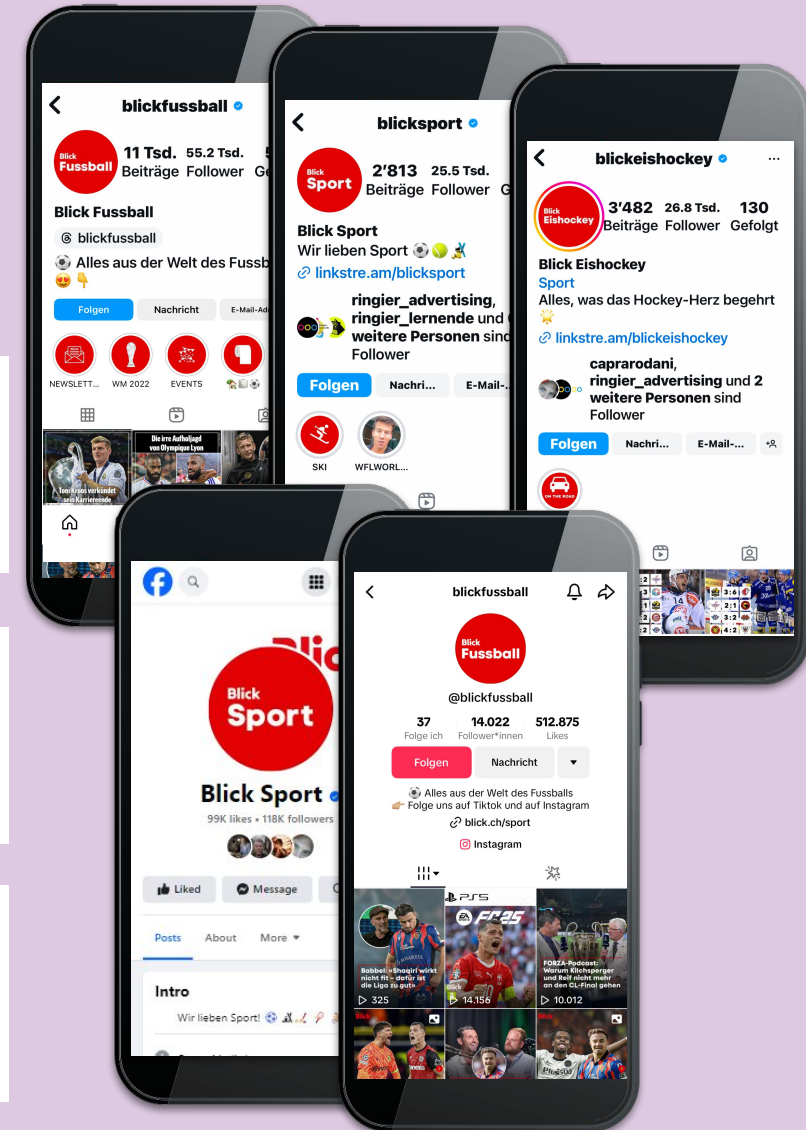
blickfussball

Blick Fussball

11 Tsd. Beiträge 55.2 Tsd. Follower

Blick Fussball
blickfussball
⚽ Alles aus der Welt des Fussb 😍 👇

Folgen Nachricht E-Mail-Adr

NEWSLETT... WM 2022 EVENTS

Toni Kroos verkündet sein Karriereende

Die irre Aufholjagd von Olympique Lyon

blicksport

Blick Sport

2'813 Beiträge 25.5 Tsd. Follower

Blick Sport
Wir lieben Sport ⚽🎾⛷
linkstre.am/blicksport

ringier_advertising, ringier_lernende und weitere Personen sind Follower

Folgen Nachri... E-Mail-...

SKI WFLWORL...

blickeishockey

Blick Eishockey

3'482 Beiträge 26.8 Tsd. Follower 130 Gefolgt

Blick Eishockey
Sport
Alles, was das Hockey-Herz begehrt 🌟
linkstre.am/blickeishockey

caprarodani, ringier_advertising und 2 weitere Personen sind Follower

Folgen Nachri... E-Mail-...

ON THE ROAD

Blick Sport

Blick Sport
99K likes • 118K followers

Liked Message

Posts About More

Intro
Wir lieben Sport! ⚽⛷🏒🏸

blickfussball

Blick Fussball

@blickfussball

37 Folge ich 14.022 Follower*innen 512.875 Likes

Folgen Nachricht

⚽ Alles aus der Welt des Fussballs
👉 Folge uns auf Tiktok und auf Instagram
blick.ch/sport
Instagram

PS5 FC25

Babbel: «Shaqiri wirkt nicht fit – dafür ist die Liga zu gut»
325
14.156
FORZA-Podcast: Warum Kilchsperger und Reif nicht mehr an den CL-Final gehen
10.012